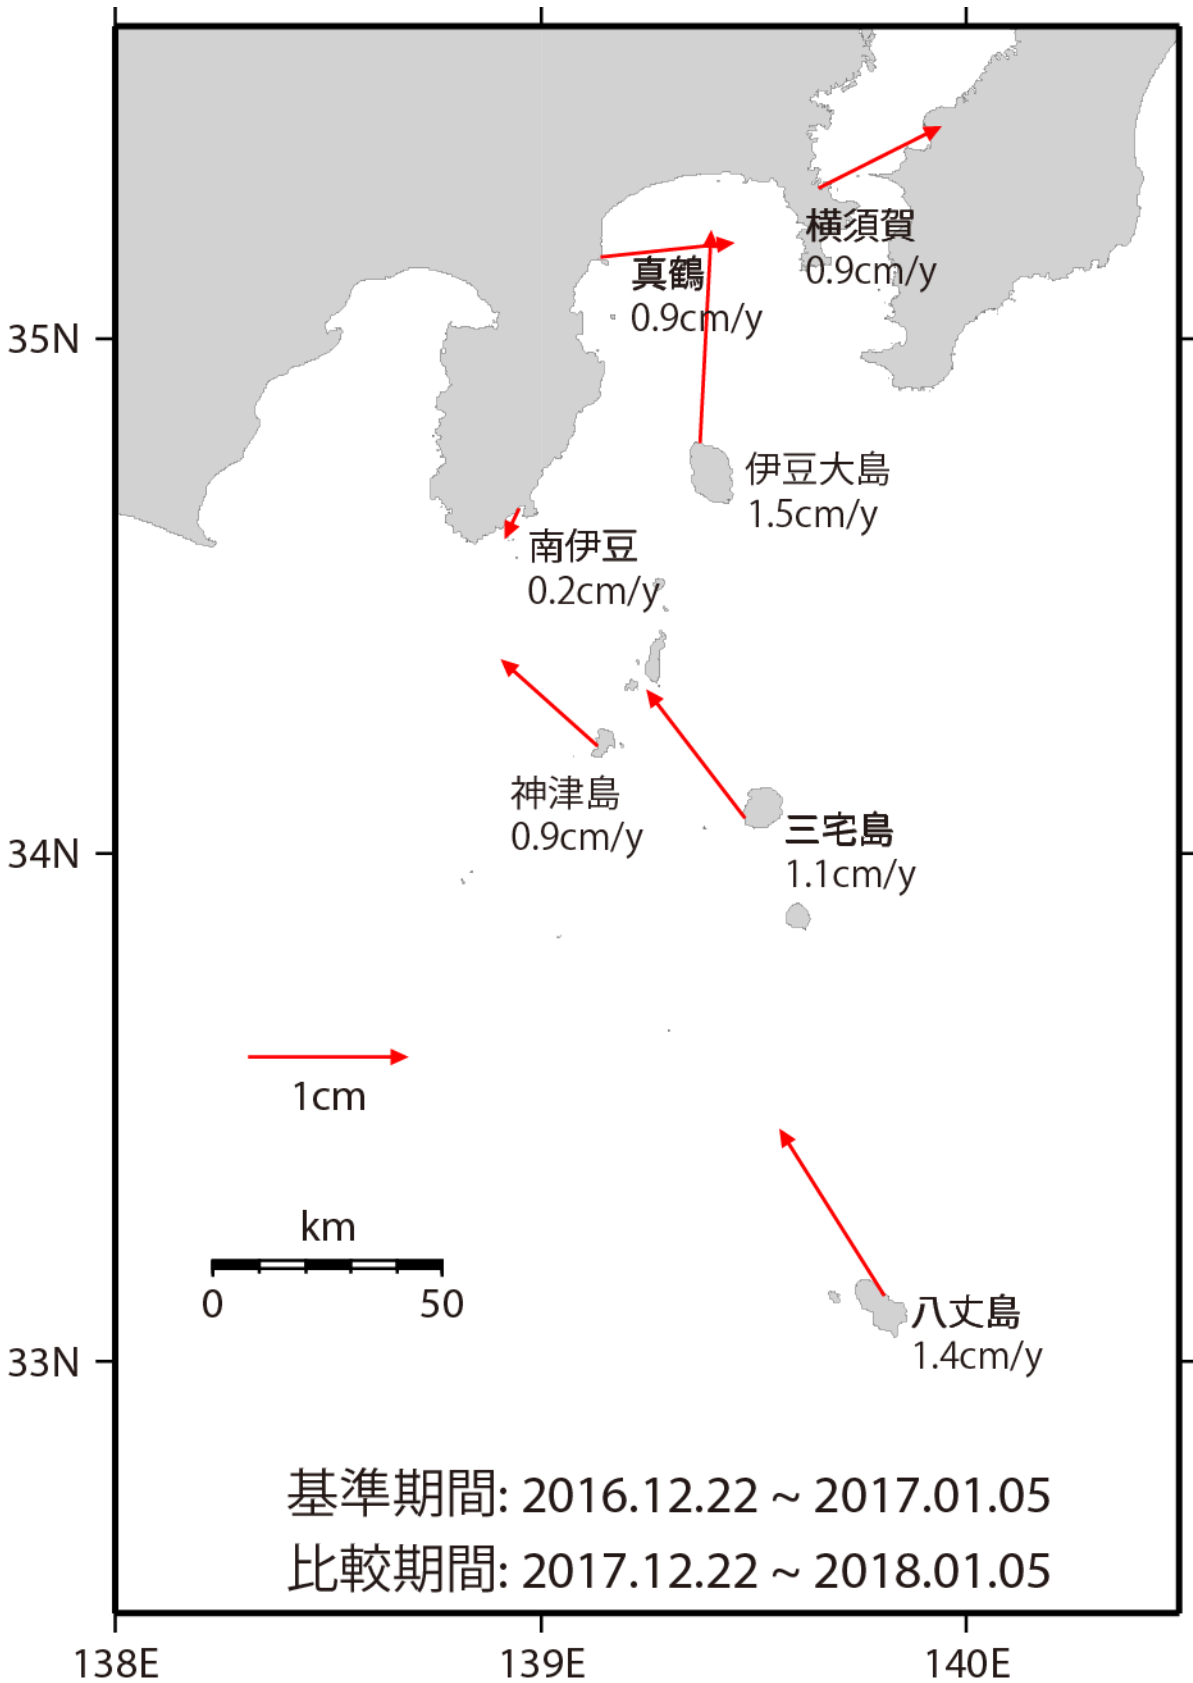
35N

34N

33N

横須賀
0.9cm/y

真鶴
0.9cm/y

伊豆大島
1.5cm/y

南伊豆
0.2cm/y

神津島
0.9cm/y

三宅島
1.1cm/y

1cm

km
0 50

八丈島
1.4cm/y

基準期間: 2016.12.22 ~ 2017.01.05
比較期間: 2017.12.22 ~ 2018.01.05

138E 139E 140E